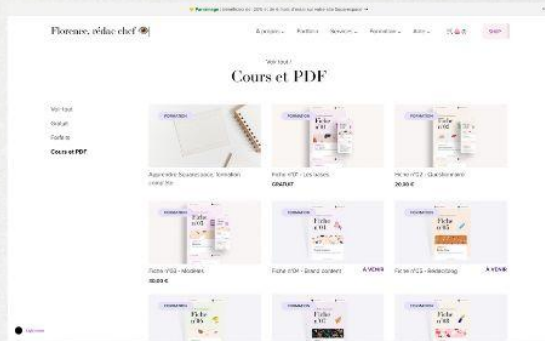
Florence, rédac chef

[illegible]

À propos Portfolio Services Formation Boutique

SHOP

Voir tout /

Cours et PDF

Voir tout
Gratuit
Forfaits
Cours et PDF

FORMATION

Apprendre Squarespace: formation complète

FORMATION

Fiche n°0 - Les bases

GRATUIT

FORMATION

Fiche n°02 - Questionnaire

20,00 €

FORMATION

Fiche n°03 - Modèles

20,00 €

FORMATION

Fiche d'Or - Brand content

À VENIR

FORMATION

Fiche n°04 - Bodycopy

À VENIR

FORMATION

FORMATION

FORMATION